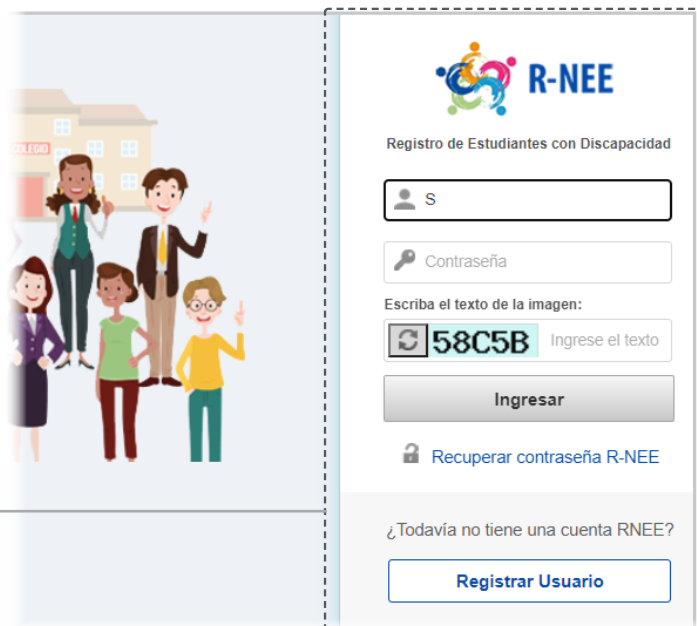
COLEGIO

R-NEE

Registro de Estudiantes con Discapacidad

S

Contraseña

Escriba el texto de la imagen:

58C5B

Ingrese el texto

Ingresar

Recuperar contraseña R-NEE

¿Todavía no tiene una cuenta RNEE?

Registrar Usuario